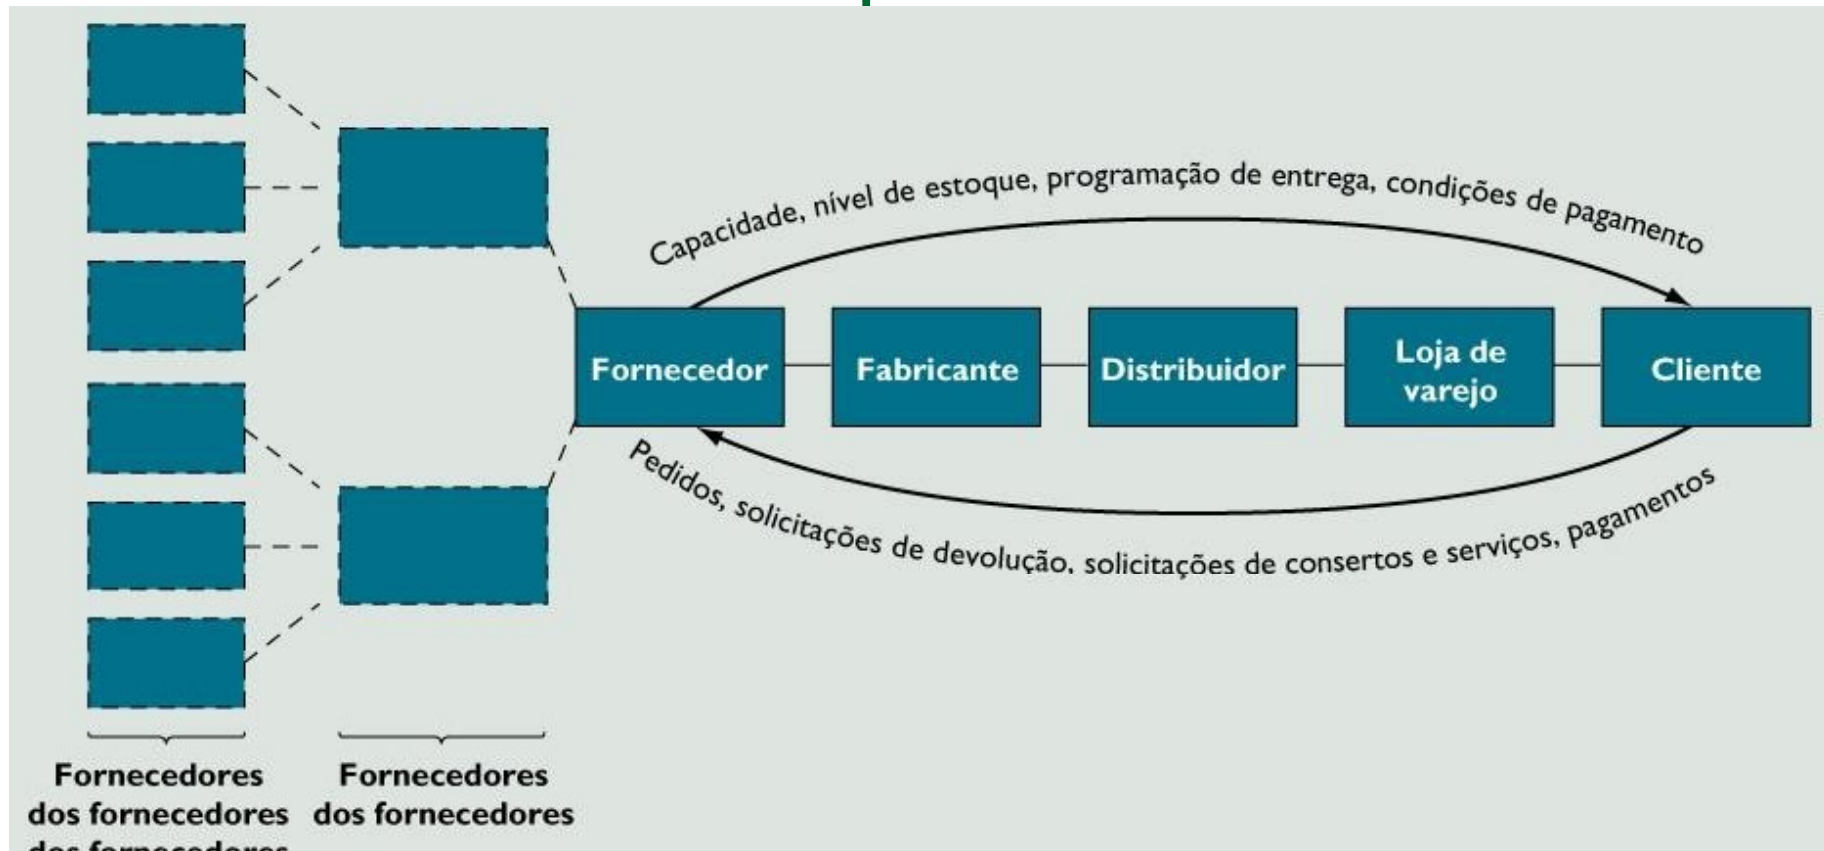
Capacidade, nível de estoque, programação de entrega, condições de pagamento

Fornecedor

Fabricante

Distribuidor

Loja de varejo

Cliente

Pedidos, solicitações de devolução, solicitações de consertos e serviços, pagamentos

Fornecedores dos fornecedores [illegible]

Fornecedores dos fornecedores